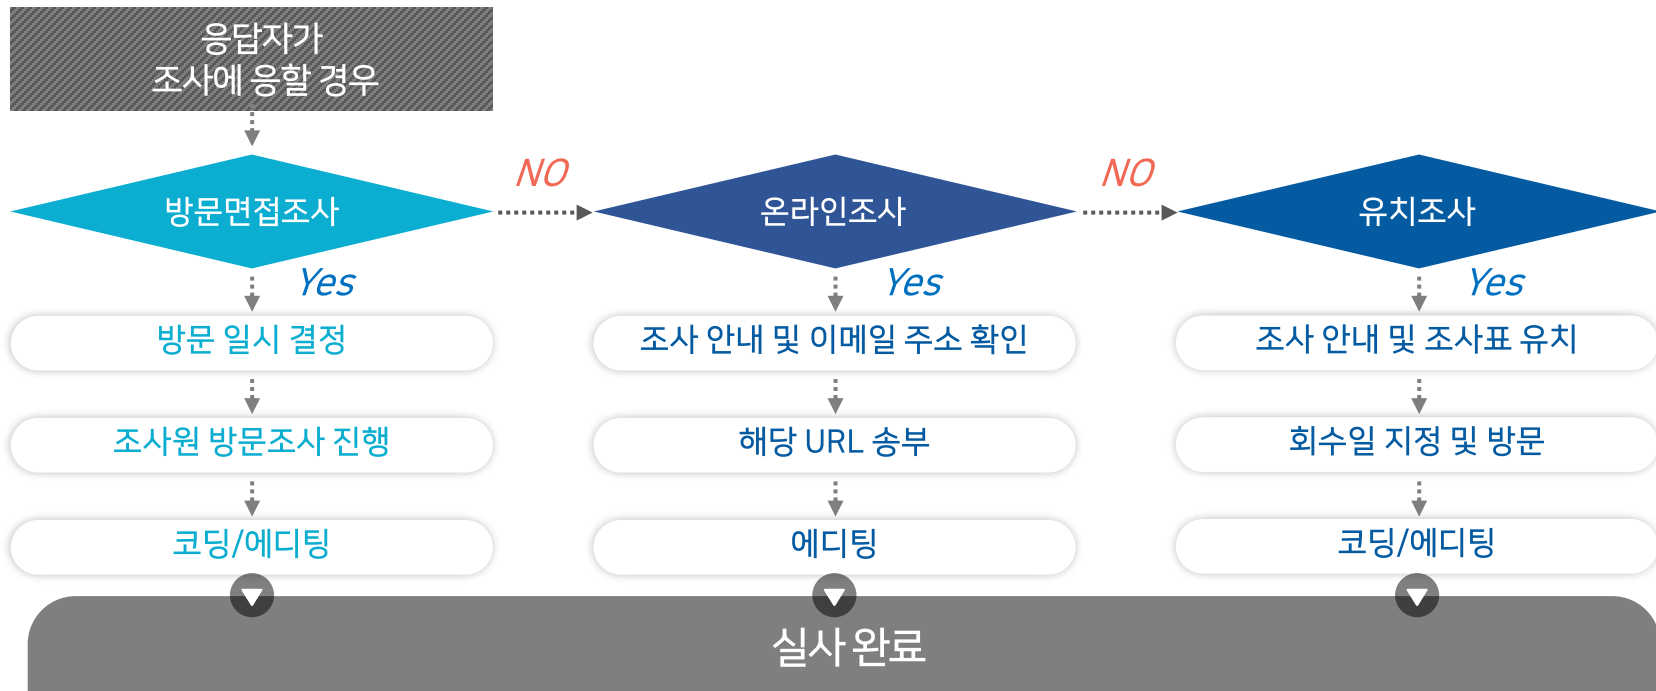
응답자가
조사에 응할 경우

방문면접조사

NO

온라인조사

NO

유치조사

Yes

방문 일시 결정

조사원 방문조사 진행

코딩/에디팅

Yes

조사 안내 및 이메일 주소 확인

해당 URL 송부

에디팅

Yes

조사 안내 및 조사표 유치

회수일 지정 및 방문

코딩/에디팅

실사 완료